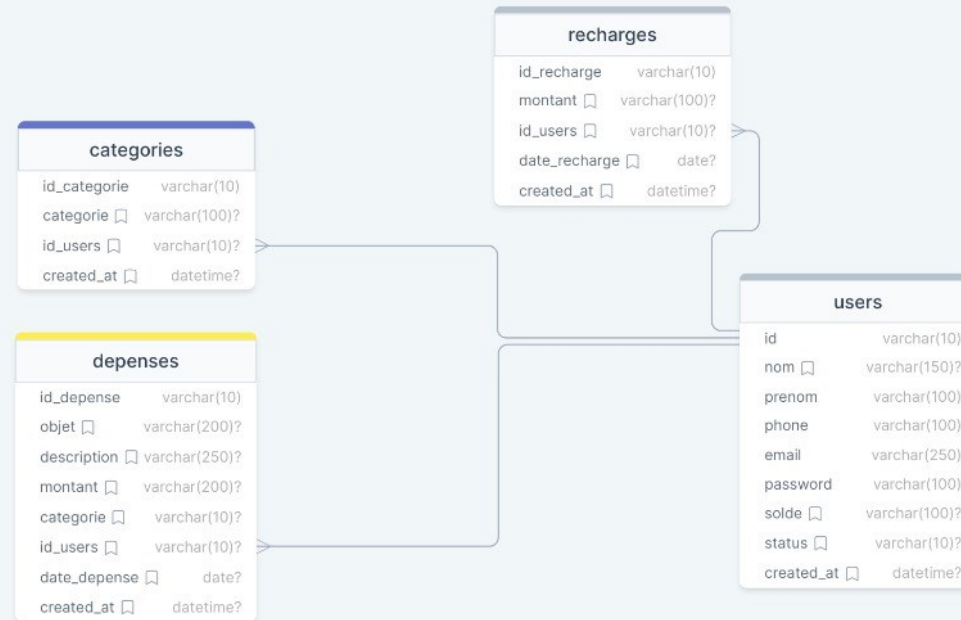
recharges

| | |
|---|---|
| id_recharge | varchar(10) |
| montant | varchar(100)? |
| id_users | varchar(10)? |
| date_recharge | date? |
| created_at | datetime? |

categories

| | |
|---|---|
| id_categorie | varchar(10) |
| categorie | varchar(100)? |
| id_users | varchar(10)? |
| created_at | datetime? |

depenses

| | |
|---|---|
| id_depense | varchar(10) |
| objet | varchar(200)? |
| description | varchar(250)? |
| montant | varchar(200)? |
| categorie | varchar(10)? |
| id_users | varchar(10)? |
| date_depense | date? |
| created_at | datetime? |

users

| | |
|---|---|
| id | varchar(10) |
| nom | varchar(150)? |
| prenom | varchar(100) |
| phone | varchar(100) |
| email | varchar(250) |
| password | varchar(100) |
| solde | varchar(100)? |
| status | varchar(10)? |
| created_at | datetime? |